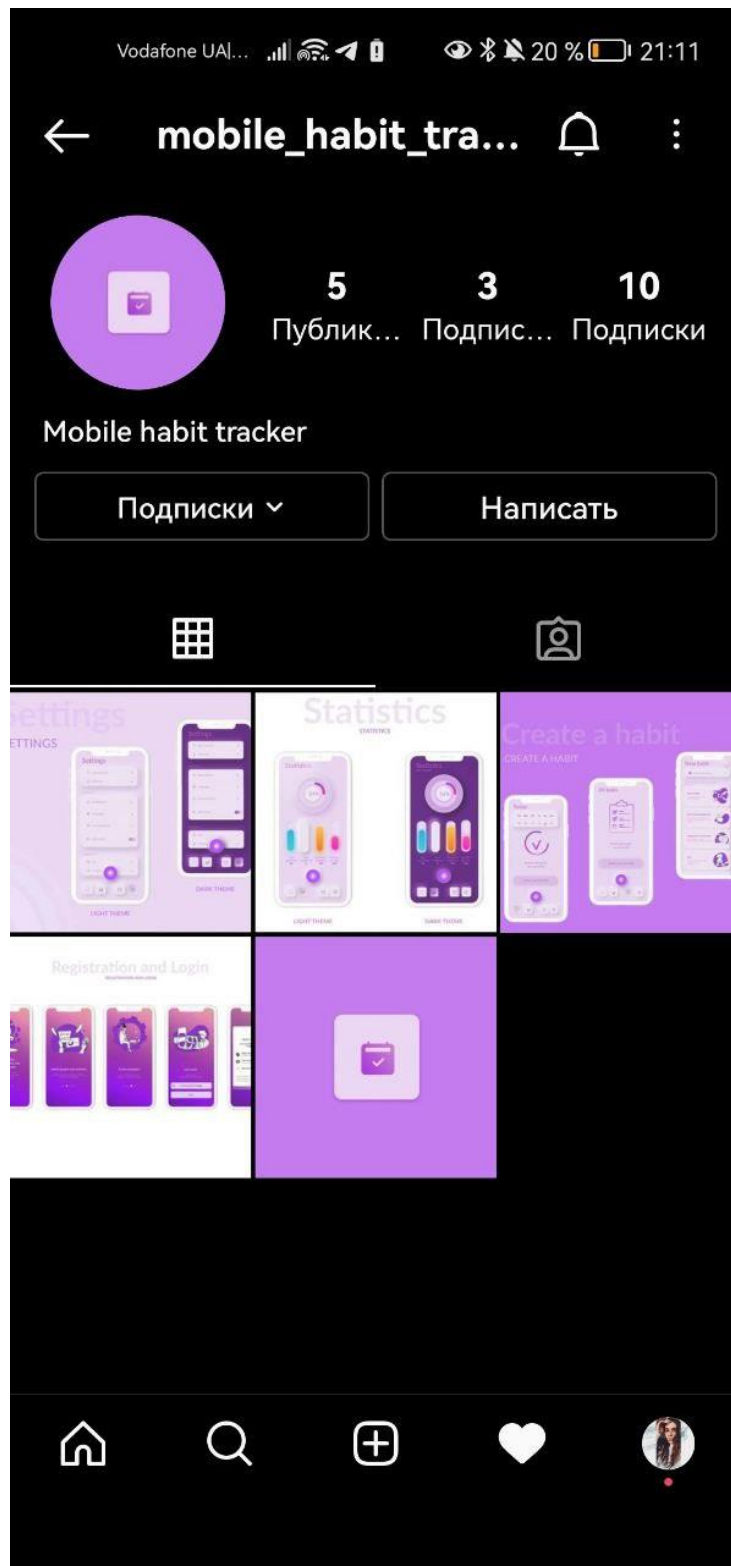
Vodafone UA|... 20 % 21:11

mobile_habit_tra...

5
Публик...

3
Подпис...

10
Подписки

Mobile habit tracker

Подписки

Написать

ettings
ETTINGS

Settings

Settings

LIGHT THEME

DARK THEME

Statistics
STATISTICS

Statistics

Statistics

LIGHT THEME

DARK THEME

Create a habit
CREATE A HABIT

Registration and Login